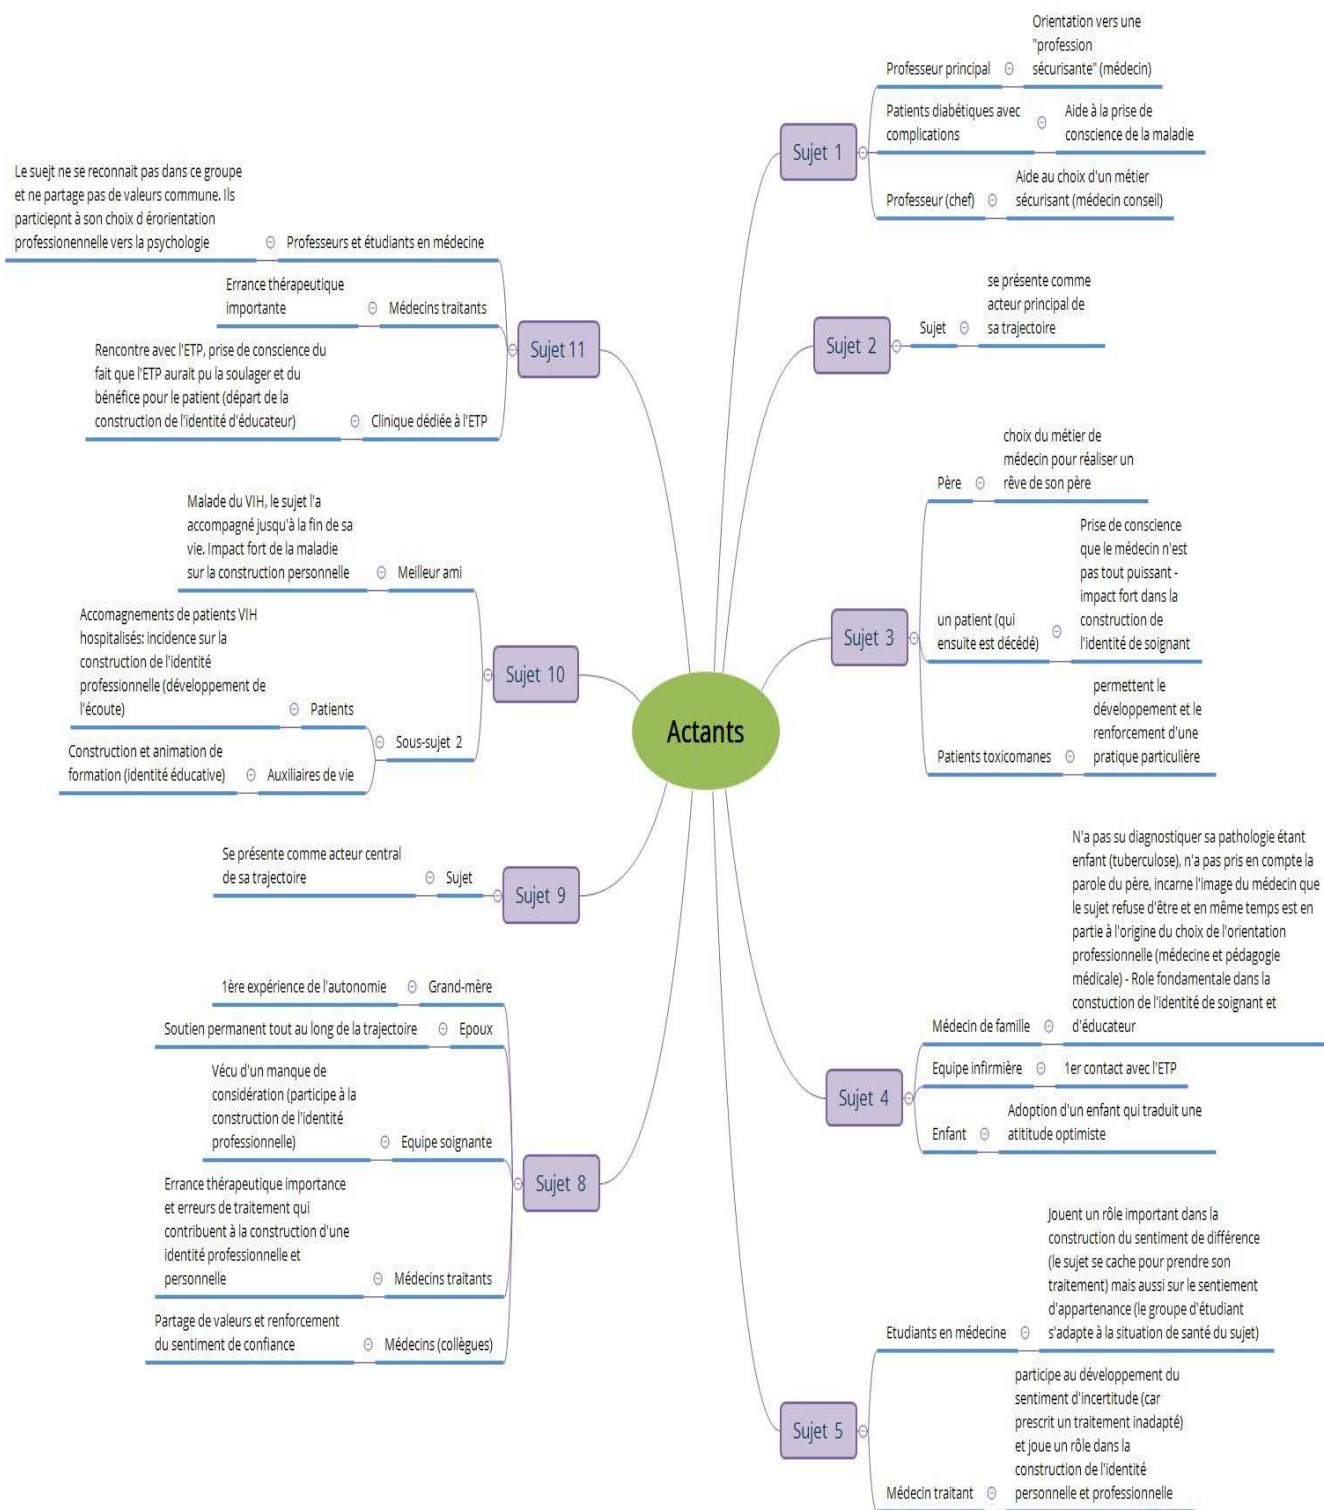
Actants

Sujet 1
Professeur principal ⊖ Orientation vers une "profession sécurisante" (médecin)
Patients diabétiques avec complications ⊖ Aide à la prise de conscience de la maladie
Professeur (chef) ⊖ Aide au choix d'un métier sécurisant (médecin conseil)

Sujet 2
Sujet ⊖ se présente comme acteur principal de sa trajectoire

Sujet 3
Père ⊖ choix du métier de médecin pour réaliser un rêve de son père
un patient (qui ensuite est décédé) ⊖ Prise de conscience que le médecin n'est pas tout puissant - impact fort dans la construction de l'identité de soignant
Patients toxicomanes ⊖ permettent le développement et le renforcement d'une pratique particulière

Sujet 4
Médecin de famille ⊖ N'a pas su diagnostiquer sa pathologie étant enfant (tuberculose), n'a pas pris en compte la parole du père, incarne l'image du médecin que le sujet refuse d'être et en même temps est en partie à l'origine du choix de l'orientation professionnelle (médecine et pédagogie médicale) - Role fondamentale dans la constuction de l'identité de soignant et d'éducateur
Equipe infirmière ⊖ 1er contact avec l'ETP
Enfant ⊖ Adoption d'un enfant qui traduit une atititude optimiste

Sujet 5
Etudiants en médecine ⊖ Jouent un rôle important dans la construction du sentiment de différence (le sujet se cache pour prendre son traitement) mais aussi sur le sentiement d'appartenance (le groupe d'étudiant s'adapte à la situation de santé du sujet)
Médecin traitant ⊖ participe au développement du sentiment d'incertitude (car prescrit un traitement inadapté) et joue un rôle dans la construction de l'identité personnelle et professionnelle

Sujet 11
Le suejt ne se reconnait pas dans ce groupe et ne partage pas de valeurs commune. Ils participent à son choix d érorientation professionennelle vers la psychologie ⊖ Professeurs et étudiants en médecine
Errance thérapeutique importante ⊖ Médecins traitants
Rencontre avec l'ETP, prise de conscience du fait que l'ETP aurait pu la soulager et du bénéfice pour le patient (départ de la construction de l'identité d'éducateur) ⊖ Clinique dédiée à l'ETP

Sujet 10
Malade du VIH, le sujet l'a accompagné jusqu'à la fin de sa vie. Impact fort de la maladie sur la construction personnelle ⊖ Meilleur ami
Sous-sujet 2
Accomagnements de patients VIH hospitalisés: incidence sur la construction de l'identité professionnelle (développement de l'écoute) ⊖ Patients
Construction et animation de formation (identité éducative) ⊖ Auxiliaires de vie

Sujet 9
Se présente comme acteur central de sa trajectoire ⊖ Sujet

Sujet 8
1ère expérience de l'autonomie ⊖ Grand-mère
Soutien permanent tout au long de la trajectoire ⊖ Epoux
Vécu d'un manque de considération (participe à la construction de l'identité professionnelle) ⊖ Equipe soignante
Errance thérapeutique importance et erreurs de traitement qui contribuent à la construction d'une identité professionnelle et personnelle ⊖ Médecins traitants
Partage de valeurs et renforcement du sentiment de confiance ⊖ Médecins (collègues)